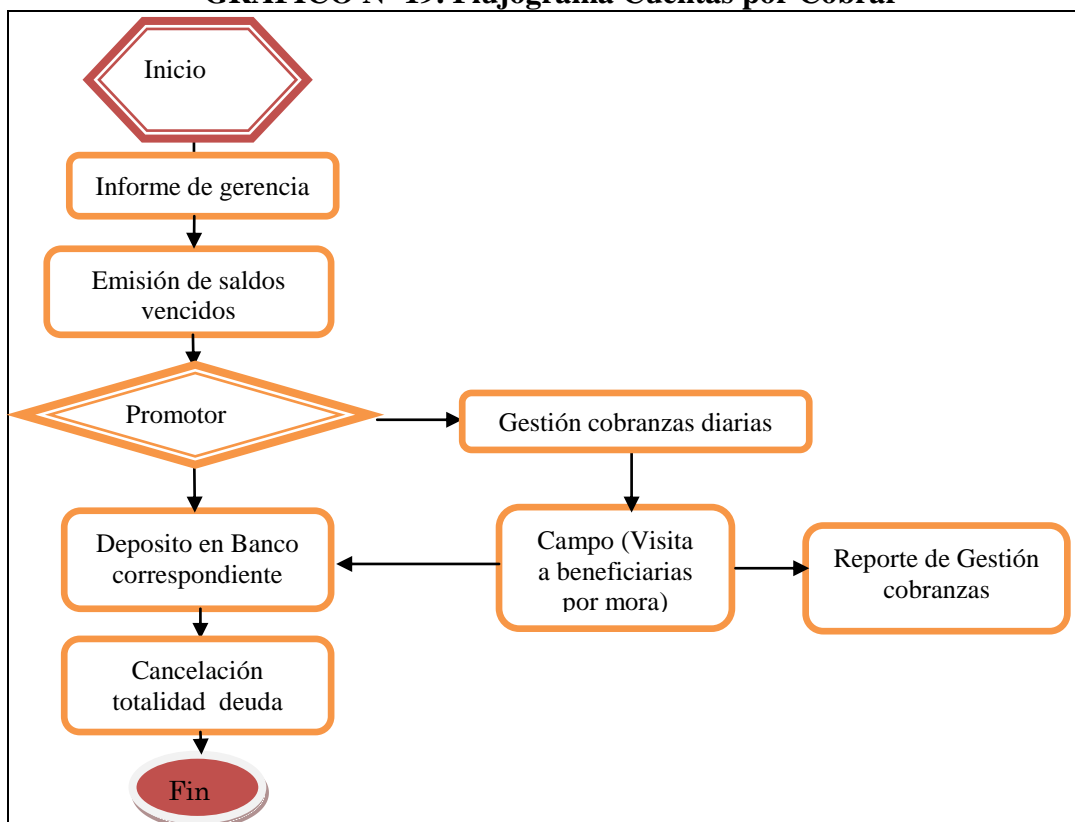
GRÁFICO N° 19: Flujograma Cuentas por Cobrar

Inicio

Informe de gerencia

Emisión de saldos vencidos

Promotor

Gestión cobranzas diarias

Deposito en Banco correspondiente

Campo (Visita a beneficiarias por mora)

Reporte de Gestión cobranzas

Cancelación totalidad deuda

Fin